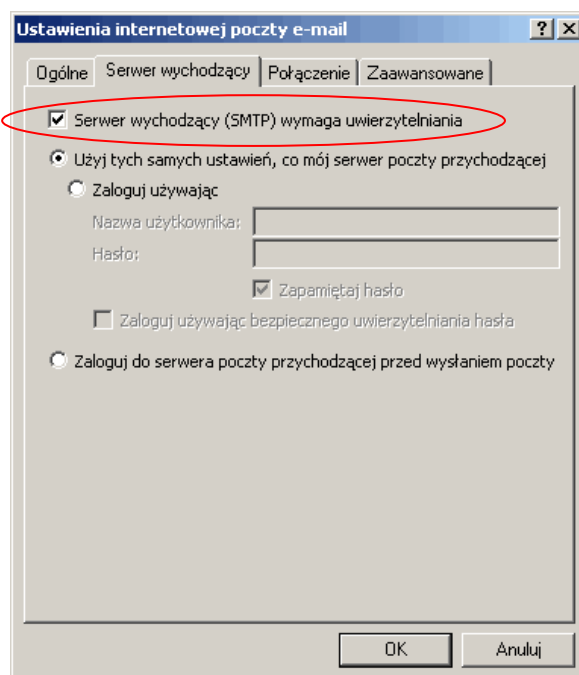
Ustawienia internetowej poczty e-mail

?
X

Ogólne
Serwer wychodzący
Połączenie
Zaawansowane

Serwer wychodzący (SMTP) wymaga uwierzytelniania

Użyj tych samych ustawień, co mój serwer poczty przychodzącej

Zaloguj używając

Nazwa użytkownika:

Hasło:

Zapamiętaj hasło

Zaloguj używając bezpiecznego uwierzytelniania hasła

Zaloguj do serwera poczty przychodzącej przed wysłaniem poczty

OK
Anuluj